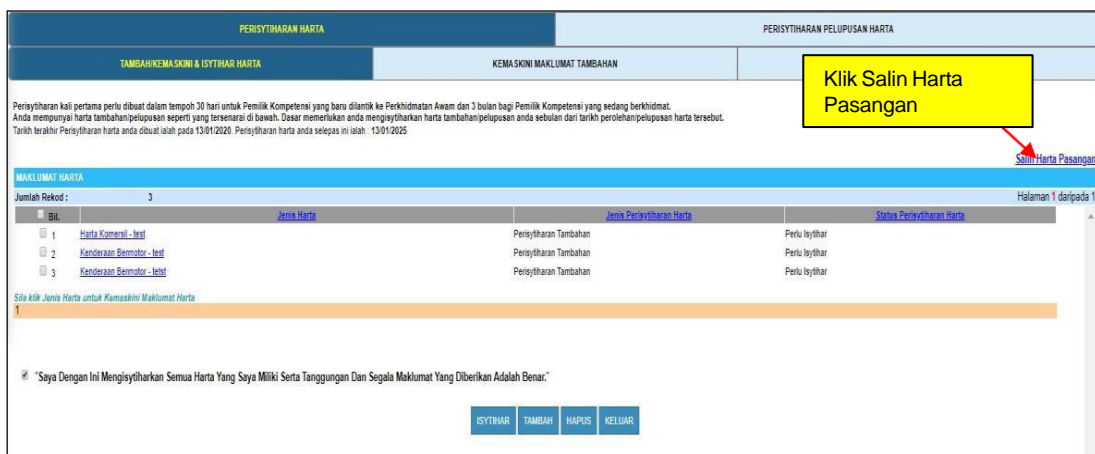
PERISYTIHARAN HARTA | PERISYTIHARAN PELUPUSAN HARTA

TAMBAH/KEMASKINI & ISYTIHAR HARTA | KEMASKINI MAKLUMAT TAMBAHAN

Klik Salin Harta Pasangan

Perisytiharan kali pertama perlu dibuat dalam tempoh 30 hari untuk Pemilik Kompetensi yang baru dilantik ke Perkhidmatan Awam dan 3 bulan bagi Pemilik Kompetensi yang sedang berkhidmat.
Anda mempunyai harta tambahan/pelupusan seperti yang tersenarai di bawah. Dasar memerlukan anda mengisytiharkan harta tambahan/pelupusan anda sebulan dari tarikh perolehan/pelupusan harta tersebut.
Tarikh terakhir Perisytiharan harta anda dibuat ialah pada 13/01/2020. Perisytiharan harta anda selepas ini ialah : 13/01/2025

Salin Harta Pasangan

MAKLUMAT HARTA

Jumlah Rekod : 3

Halaman 1 daripada 1

| Bil. | Jenis Harta | Jenis Perisytiharan Harta | Status Perisytiharan Harta |
|---|---|---|---|
| 1 | Harta Komersil - test | Perisytiharan Tambahan | Perlu Isytihar |
| 2 | Kenderaan Bermotor - test | Perisytiharan Tambahan | Perlu Isytihar |
| 3 | Kenderaan Bermotor - tetst | Perisytiharan Tambahan | Perlu Isytihar |

Sila klik Jenis Harta untuk Kemaskini Maklumat Harta

1

"Saya Dengan Ini Mengisytiharkan Semua Harta Yang Saya Miliki Serta Tanggungan Dan Segala Maklumat Yang Diberikan Adalah Benar."

ISYTIHAR TAMBAH HAPUS KELUAR